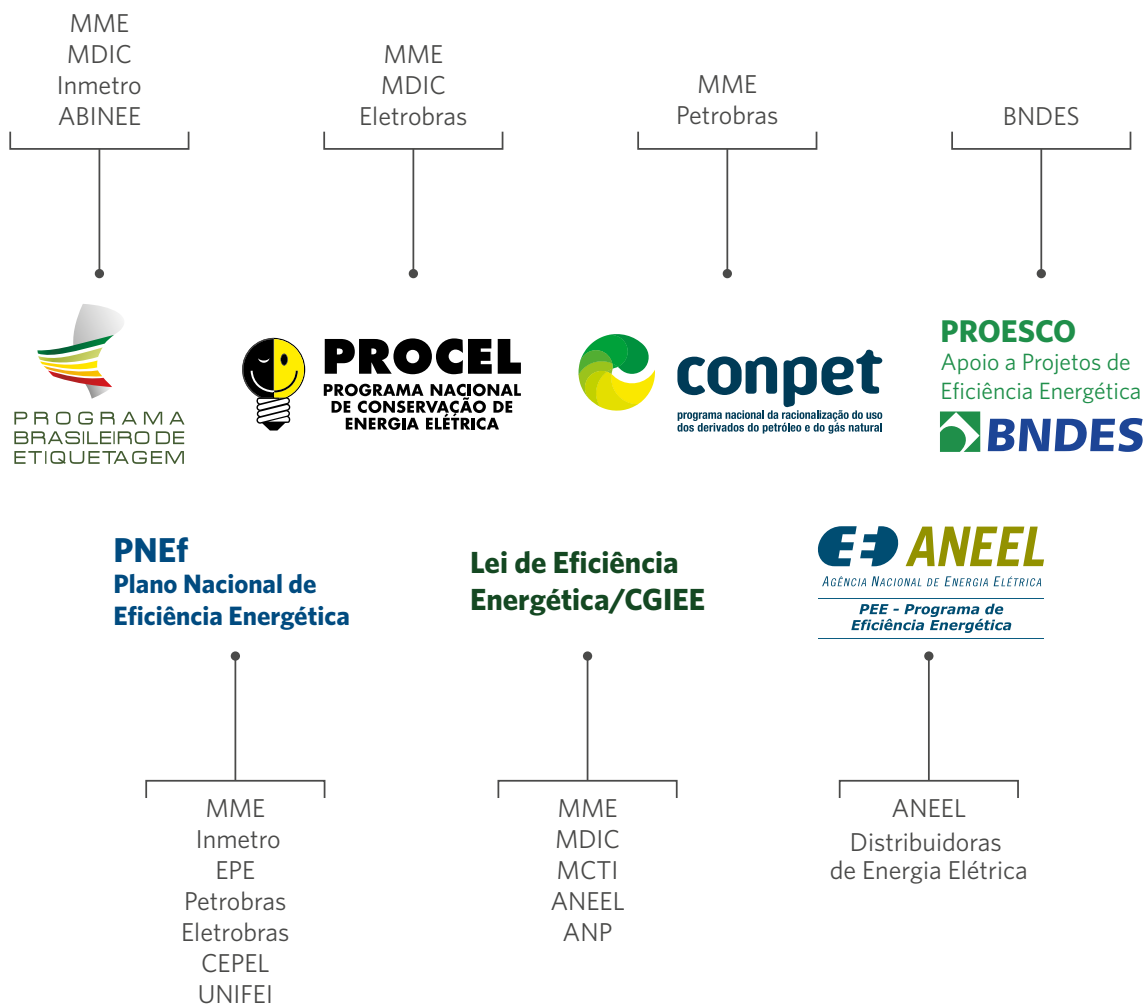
MME
MDIC
Inmetro
ABINEE

MME
MDIC
Eletrobras

MME
Petrobras

BNDES

PROGRAMA BRASILEIRO DE ETIQUETAGEM

PROCEL
PROGRAMA NACIONAL DE CONSERVAÇÃO DE ENERGIA ELÉTRICA

conpet
programa nacional da racionalização do uso dos derivados do petróleo e do gás natural

PROESCO
Apoio a Projetos de Eficiência Energética
BNDES

PNEf
Plano Nacional de Eficiência Energética

Lei de Eficiência Energética/CGIEE

ANEEL
AGÊNCIA NACIONAL DE ENERGIA ELÉTRICA
PEE - Programa de Eficiência Energética

MME
Inmetro
EPE
Petrobras
Eletrobras
CEPEL
UNIFEI

MME
MDIC
MCTI
ANEEL
ANP

ANEEL
Distribuidoras de Energia Elétrica